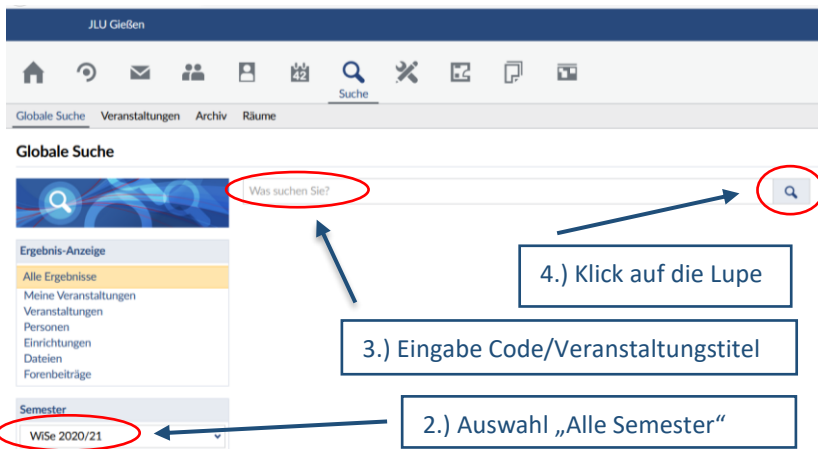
JLU Gießen

42

Suche

Globale Suche Veranstaltungen Archiv Räume

Globale Suche

Was suchen Sie?

Ergebnis-Anzeige

Alle Ergebnisse
Meine Veranstaltungen
Veranstaltungen
Personen
Einrichtungen
Dateien
Forenbeiträge

Semester

WiSe 2020/21

4.) Klick auf die Lupe

3.) Eingabe Code/Veranstaltungstitel

2.) Auswahl „Alle Semester“